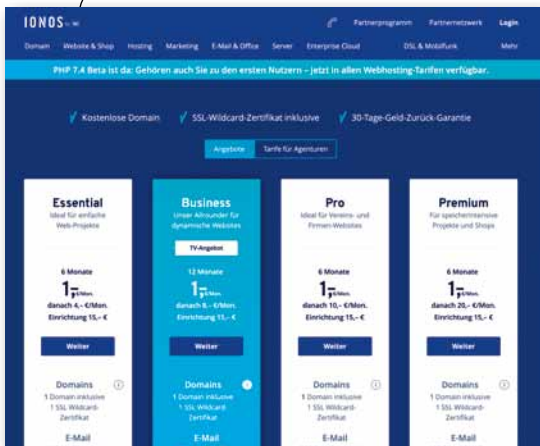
IONOS by 1&1

Partnerprogramm Partnernetzwerk Login

Domain Website & Shop Hosting Marketing E-Mail & Office Server Enterprise Cloud DSL & Mobilfunk Mehr

PHP 7.4 Beta ist da: Gehören auch Sie zu den ersten Nutzern – jetzt in allen Webhosting-Tarifen verfügbar.

Kostenlose Domain SSL-Wildcard-Zertifikat inklusive 30-Tage-Geld-Zurück-Garantie

Angebote Tarife für Agenturen

Essential
Ideal für einfache Web-Projekte
6 Monate
1 €/Mon.
danach 4,- €/Mon.
Einrichtung 15,- €
Weiter
Domains
1 Domain inklusive
1 SSL Wildcard-Zertifikat
E-Mail

Business
Unser Allrounder für dynamische Websites
TV-Angebot
12 Monate
1 €/Mon.
danach 8,- €/Mon.
Einrichtung 15,- €
Weiter
Domains
1 Domain inklusive
1 SSL Wildcard-Zertifikat
E-Mail

Pro
Ideal für Vereins- und Firmen-Websites
6 Monate
1 €/Mon.
danach 10,- €/Mon.
Einrichtung 15,- €
Weiter
Domains
1 Domain inklusive
1 SSL Wildcard-Zertifikat
E-Mail

Premium
Für speicherintensive Projekte und Shops
6 Monate
1 €/Mon.
danach 20,- €/Mon.
Einrichtung 15,- €
Weiter
Domains
1 Domain inklusive
1 SSL Wildcard-Zertifikat
E-Mail